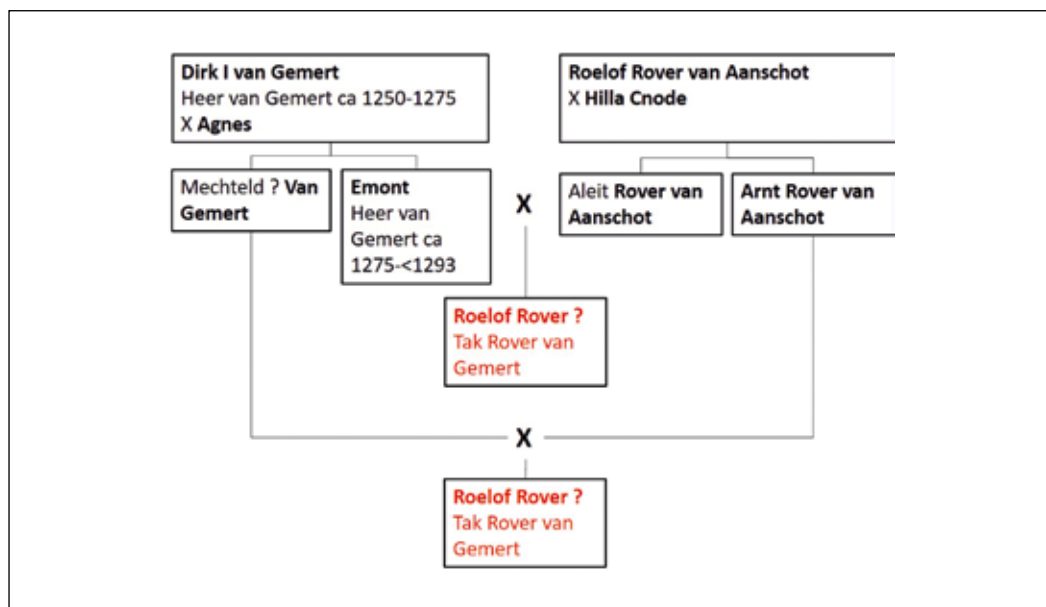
**Dirk I van Gemert**
Heer van Gemert ca 1250-1275
X **Agnes**

**Roelof Rover van Aanschot**
X **Hilla Cnode**

Mechteld ? **Van Gemert**

**Emont**
Heer van Gemert ca 1275-<1293

X

Aleit **Rover van Aanschot**

**Arnt Rover van Aanschot**

**Roelof Rover ?**
Tak Rover van Gemert

X

**Roelof Rover ?**
Tak Rover van Gemert